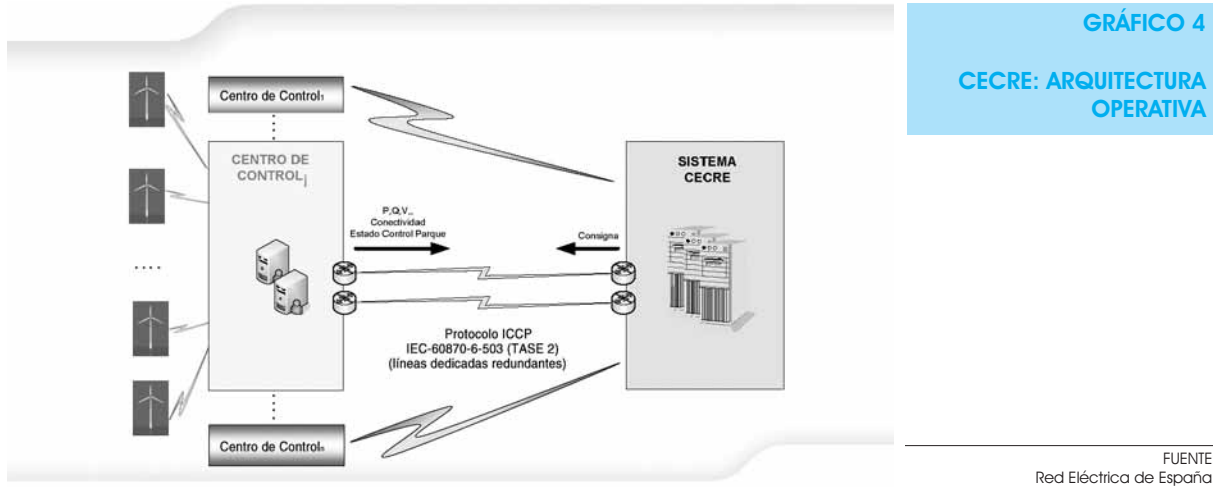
Centro de Control$_1$

CENTRO DE CONTROL$_j$

P,Q,V,.. Conectividad Estado Control Parque

Consigna

SISTEMA CECRE

....

Protocolo ICCP
IEC-60870-6-503 (TASE 2)
(líneas dedicadas redundantes)

Centro de Control$_n$

GRÁFICO 4

CECRE: ARQUITECTURA OPERATIVA

FUENTE
Red Eléctrica de España